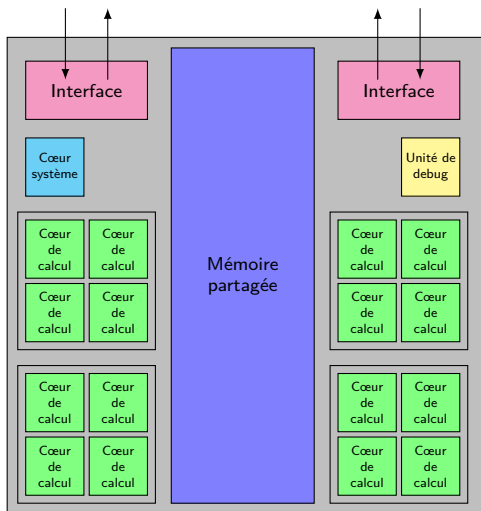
Interface

Interface

Cœur système

Unité de debug

Mémoire partagée

Cœur de calcul

Cœur de calcul

Cœur de calcul

Cœur de calcul

Cœur de calcul

Cœur de calcul

Cœur de calcul

Cœur de calcul

Cœur de calcul

Cœur de calcul

Cœur de calcul

Cœur de calcul

Cœur de calcul

Cœur de calcul

Cœur de calcul

Cœur de calcul